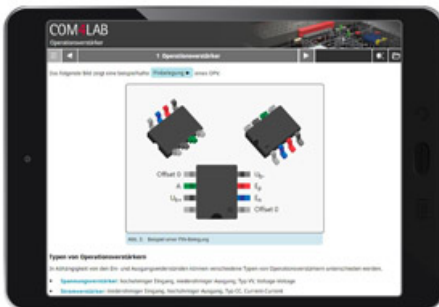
COM4LAB
Operationsverstärker

1 Operationsverstärker

Das folgende Bild zeigt eine beispielhafte Pinbelegung ▾ eines OPs.

Offset 0
A
$U_{B-}$
$U_{B+}$
$E_A$
$E_B$
Offset 0

Abb. 3: Beispiel einer PIN-Belegung

Typen von Operationsverstärkern

In Abhängigkeit von den Ein- und Ausgangswiderständen können verschiedene Typen von Operationsverstärkern unterschieden werden.

Spannungsverstärker: hochohmiger Eingang, niederohmiger Ausgang, Typ VV, Voltage-Voltage

Stromverstärker: niederohmiger Eingang, hochohmiger Ausgang, Typ CC, Current-Current